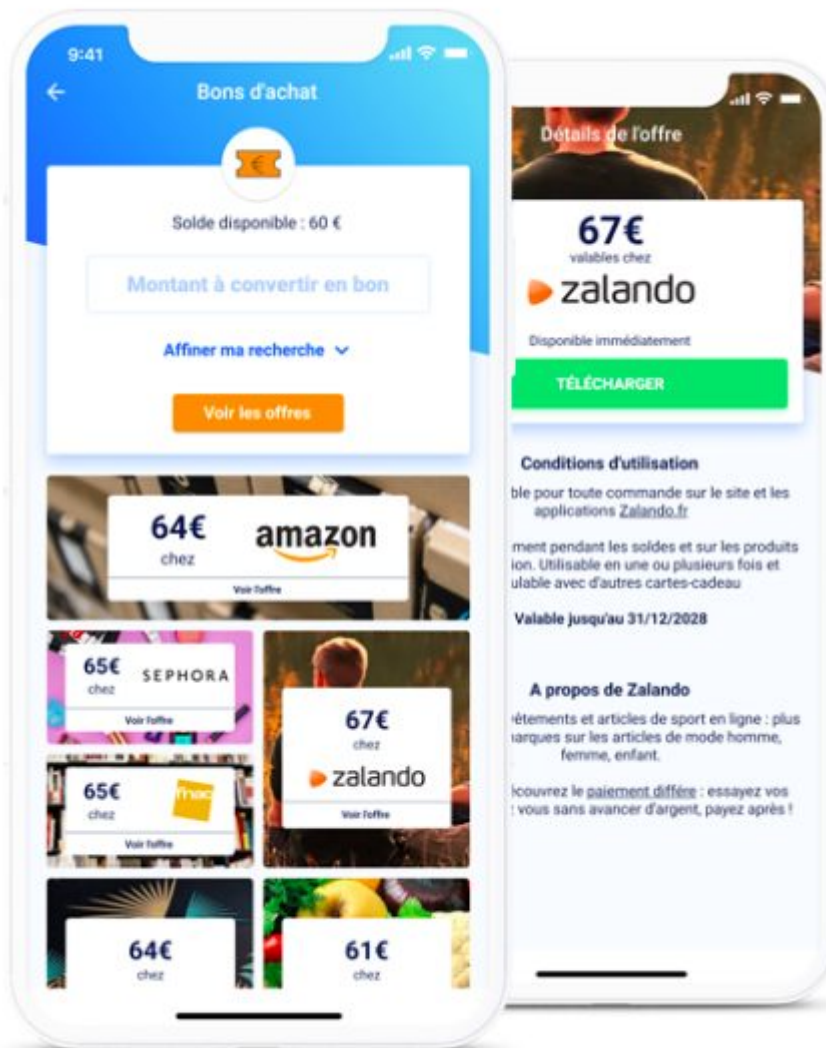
9:41

Bons d'achat

Solde disponible : 60 €

Montant à convertir en bon

Affiner ma recherche

Voir les offres

64€ chez amazon

Voir l'offre

65€ chez SEPHORA

Voir l'offre

65€ chez fnac

Voir l'offre

67€ chez zalando

Voir l'offre

64€ chez

61€ chez

Détails de l'offre

67€ valables chez

zalando

Disponible immédiatement

TÉLÉCHARGER

Conditions d'utilisation

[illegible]ble pour toute commande sur le site et les applications Zalando.fr

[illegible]ment pendant les soldes et sur les produits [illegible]ion. Utilisable en une ou plusieurs fois et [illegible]ulable avec d'autres cartes-cadeau

Valable jusqu'au 31/12/2028

A propos de Zalando

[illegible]êtements et articles de sport en ligne : plus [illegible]arques sur les articles de mode homme, femme, enfant.

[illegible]écouvrez le paiement différé : essayez vos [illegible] vous sans avancer d'argent, payez après !